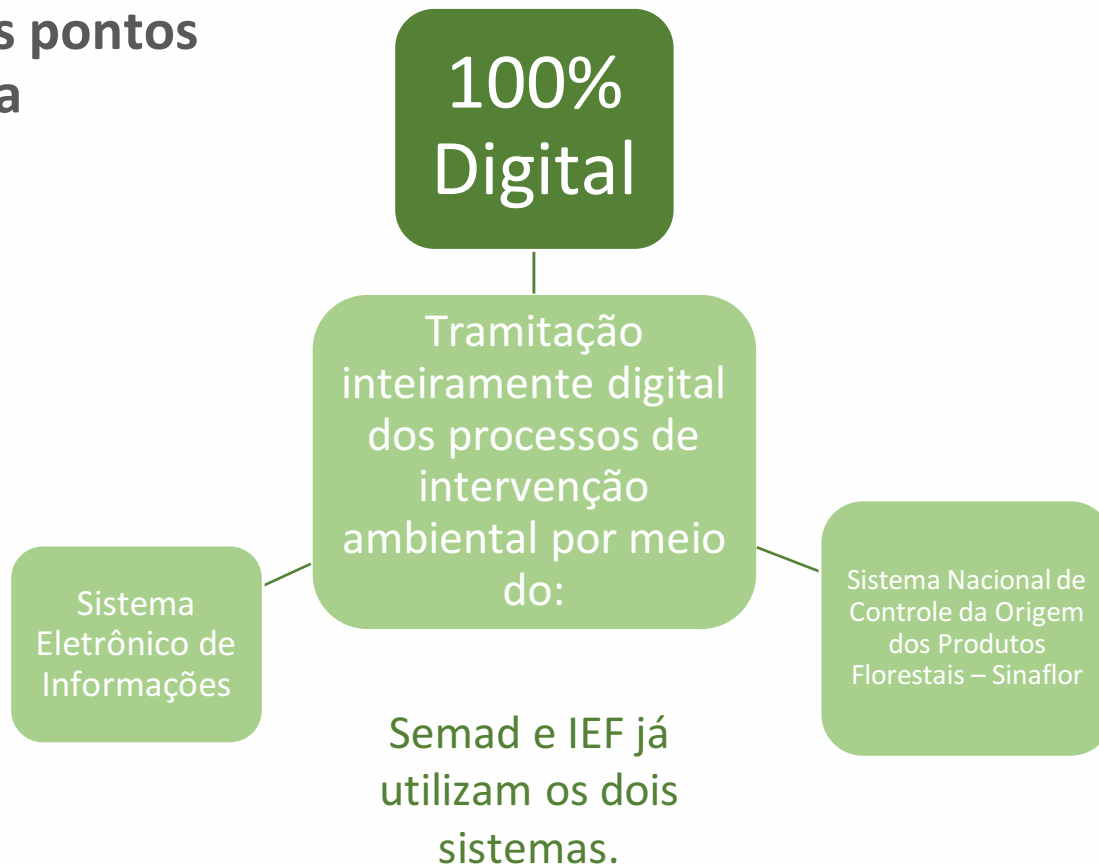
s pontos
a

100% Digital

Tramitação inteiramente digital dos processos de intervenção ambiental por meio do:

Sistema Eletrônico de Informações

Sistema Nacional de Controle da Origem dos Produtos Florestais – Sinaflor

Semad e IEF já utilizam os dois sistemas.